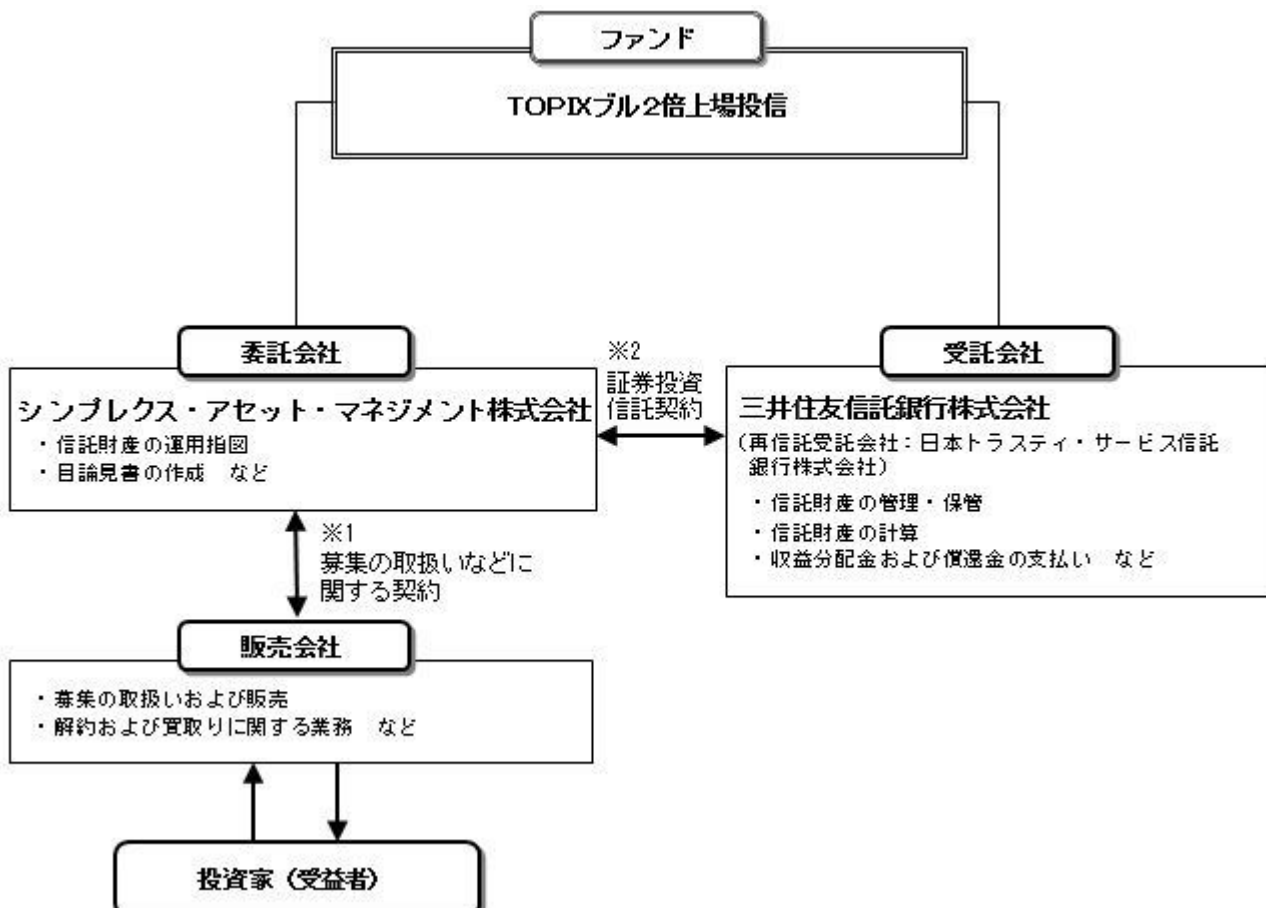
ファンド

TOPIXブル2倍上場投信

委託会社

シンプレクス・アセット・マネジメント株式会社

・信託財産の運用指図
・目論見書の作成　など

※2
証券投資信託契約

受託会社

三井住友信託銀行株式会社

（再信託受託会社：日本トラスティ・サービス信託銀行株式会社）

・信託財産の管理・保管
・信託財産の計算
・収益分配金および償還金の支払い　など

※1
募集の取扱いなどに関する契約

販売会社

・募集の取扱いおよび販売
・解約および買取りに関する業務　など

投資家（受益者）